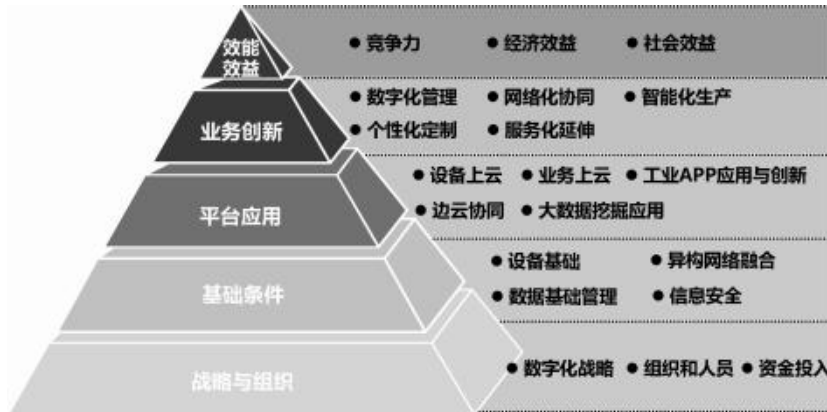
效能效益
● 竞争力 ● 经济效益 ● 社会效益

业务创新
● 数字化管理 ● 网络化协同 ● 智能化生产
● 个性化定制 ● 服务化延伸

平台应用
● 设备上云 ● 业务上云 ● 工业APP应用与创新
● 边云协同 ● 大数据挖掘应用

基础条件
● 设备基础 ● 异构网络融合
● 数据基础管理 ● 信息安全

战略与组织
● 数字化战略 ● 组织和人员 ● 资金投入